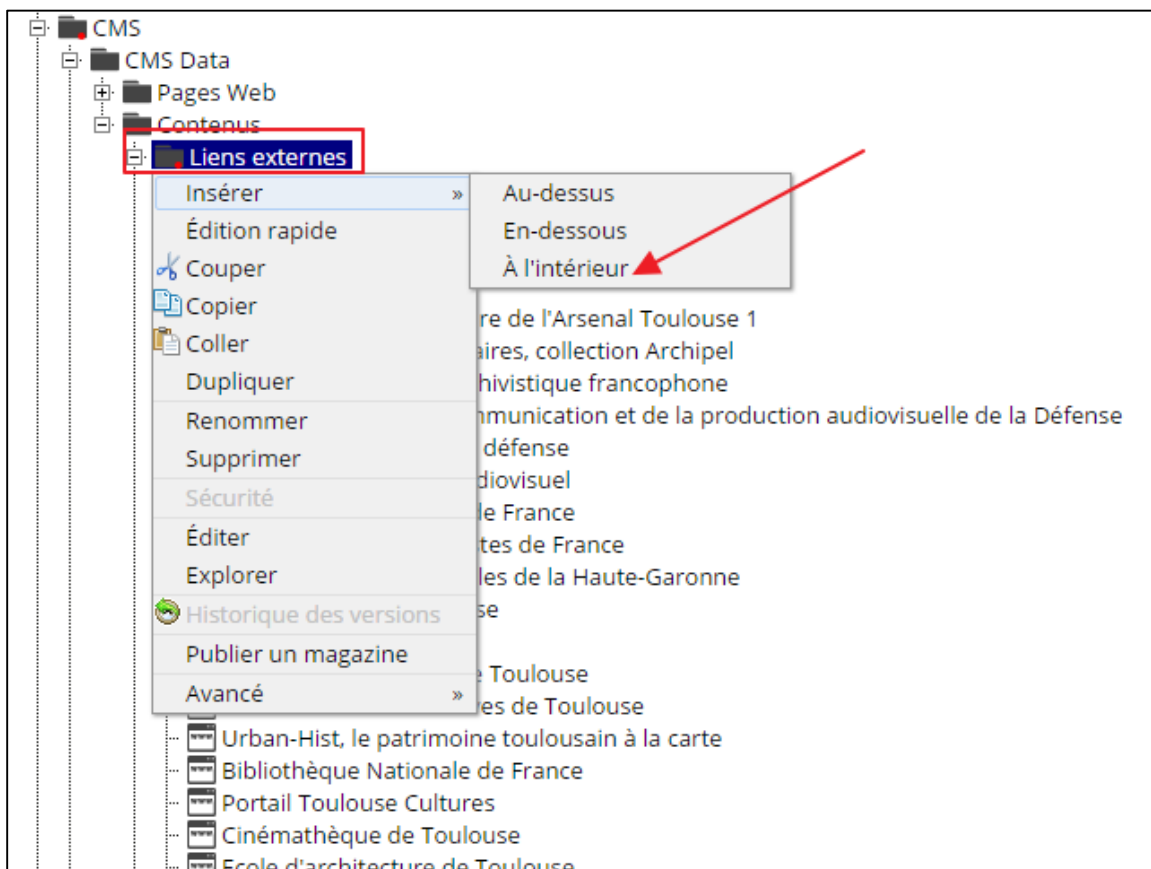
CMS
CMS Data
Pages Web
Contenus
Liens externes
Insérer »
Édition rapide
Couper
Copier
Coller
Dupliquer
Renommer
Supprimer
Sécurité
Éditer
Explorer
Historique des versions
Publier un magazine
Avancé »
Au-dessus
En-dessous
À l'intérieur
re de l'Arsenal Toulouse 1
aires, collection Archipel
hivistique francophone
mmunication et de la production audiovisuelle de la Défense
défense
diovisuel
le France
tes de France
les de la Haute-Garonne
se
e Toulouse
es de Toulouse
Urban-Hist, le patrimoine toulousain à la carte
Bibliothèque Nationale de France
Portail Toulouse Cultures
Cinémathèque de Toulouse
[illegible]